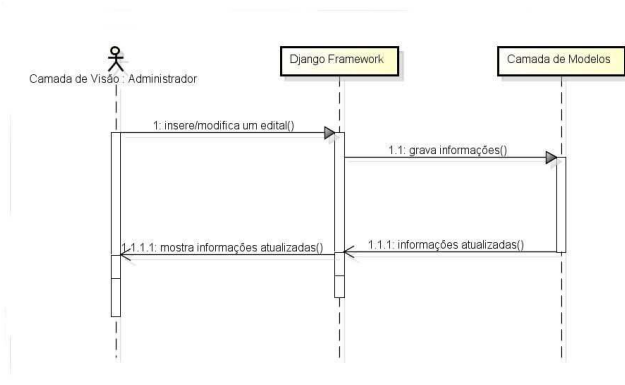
Camada de Visão : Administrador

Django Framework

Camada de Modelos

1: insere/modifica um edital()

1.1: grava informações()

1.1.1: informações atualizadas()

1.1.1.1: mostra informações atualizadas()